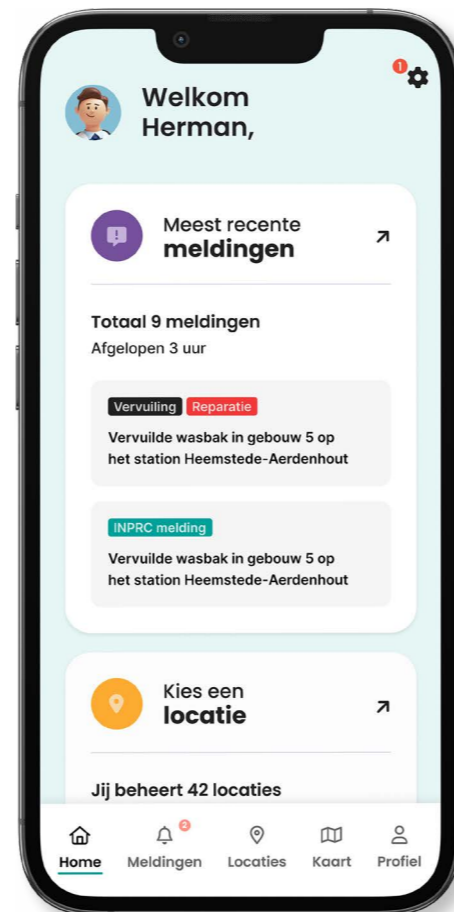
1

Welkom Herman,

Meest recente
meldingen

Totaal 9 meldingen
Afgelopen 3 uur

Vervuiling Reparatie
Vervuilde wasbak in gebouw 5 op het station Heemstede-Aerdenhout

INPRC melding
Vervuilde wasbak in gebouw 5 op het station Heemstede-Aerdenhout

Kies een
locatie

Jij beheert 42 locaties

Home 2 Meldingen Locaties Kaart Profiel